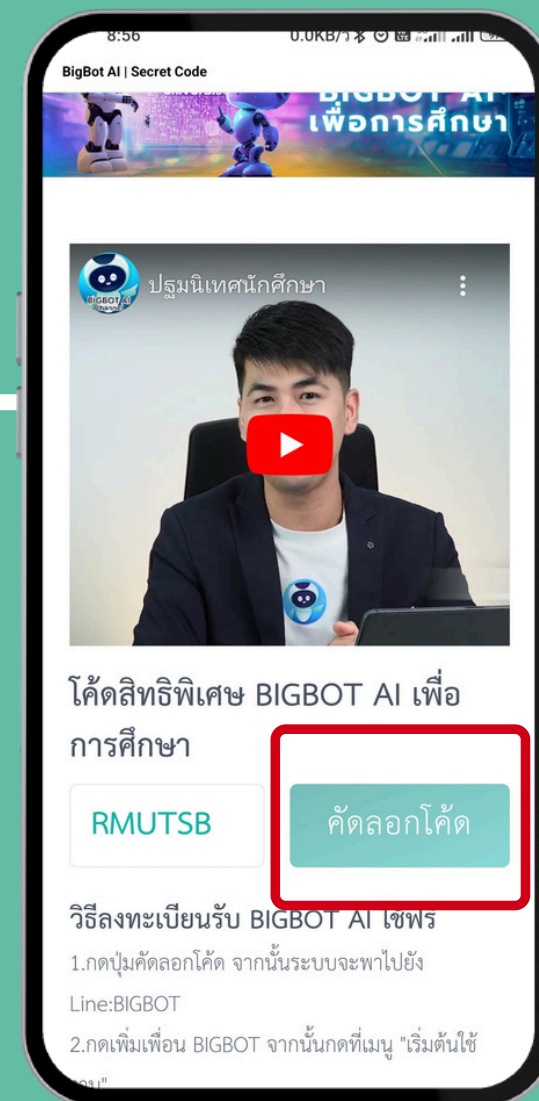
8:56 0.0KB/s

BigBot AI | Secret Code

BIGBOT AI
เพื่อการศึกษา

BIGBOT AI
Channel

ปฐมนิเทศนักศึกษา

โค้ดสิทธิพิเศษ BIGBOT AI เพื่อการศึกษา

RMUTSB

คัดลอกโค้ด

วิธีลงทะเบียนรับ BIGBOT AI ใช้ฟรี

1.กดปุ่มคัดลอกโค้ด จากนั้นระบบจะพาไปยัง Line:BIGBOT

2.กดเพิ่มเพื่อน BIGBOT จากนั้นกดที่เมนู "เริ่มต้นใช้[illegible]"